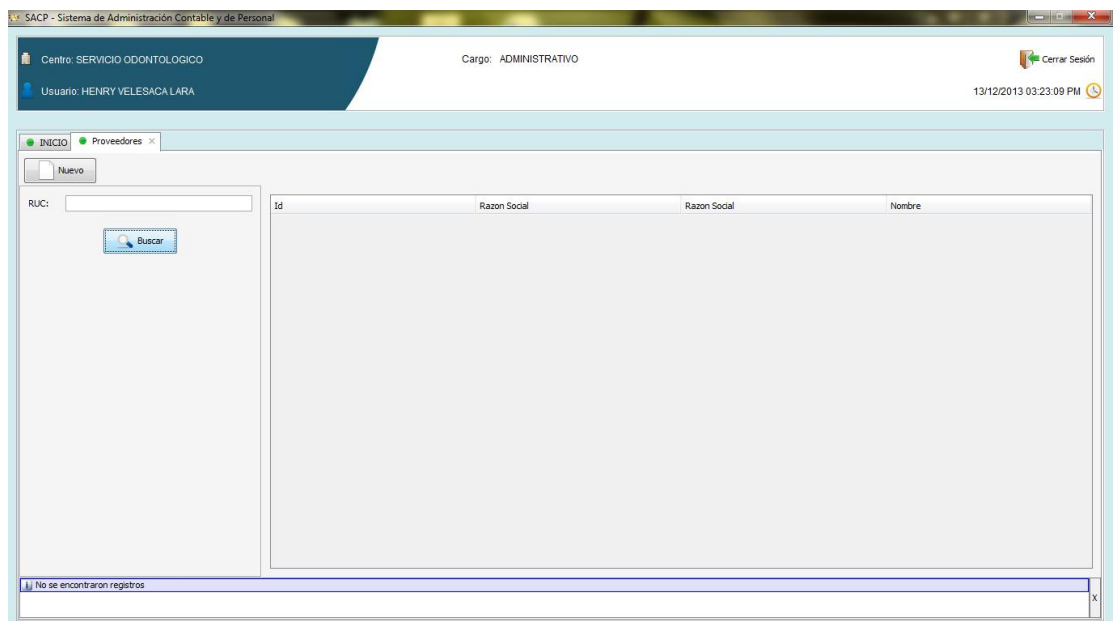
SACP - Sistema de Administración Contable y de Personal

Centro: SERVICIO ODONTOLOGICO

Usuario: HENRY VELESACA LARA

Cargo: ADMINISTRATIVO

Cerrar Sesión

13/12/2013 03:23:09 PM

INICIO

Proveedores ×

Nuevo

RUC:

Buscar

| Id | Razon Social | Razon Social | Nombre |
|---|---|---|---|

No se encontraron registros

X